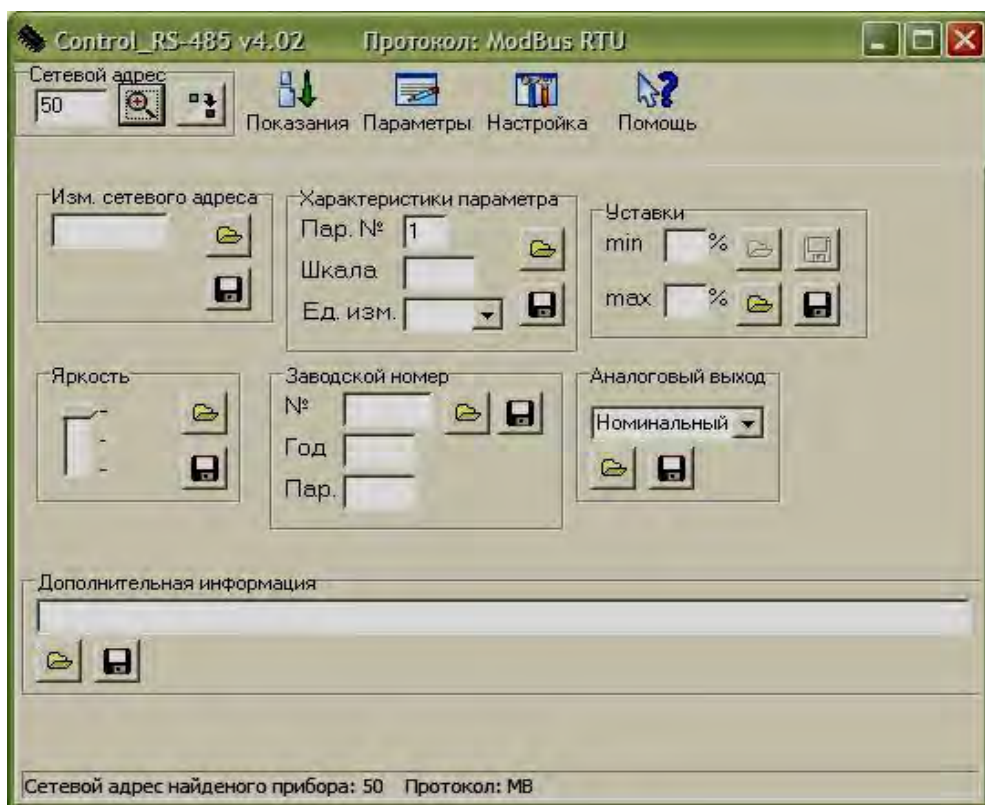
Control_RS-485 v4.02 Протокол: ModBus RTU

Сетевой адрес
50

Показания Параметры Настройка Помощь

Изм. сетевого адреса

Характеристики параметра
Пар. № 1
Шкала
Ед. изм.

Уставки
min %
max %

Яркость

Заводской номер
№
Год
Пар.

Аналоговый выход
Номинальный

Дополнительная информация

Сетевой адрес найденого прибора: 50 Протокол: MB